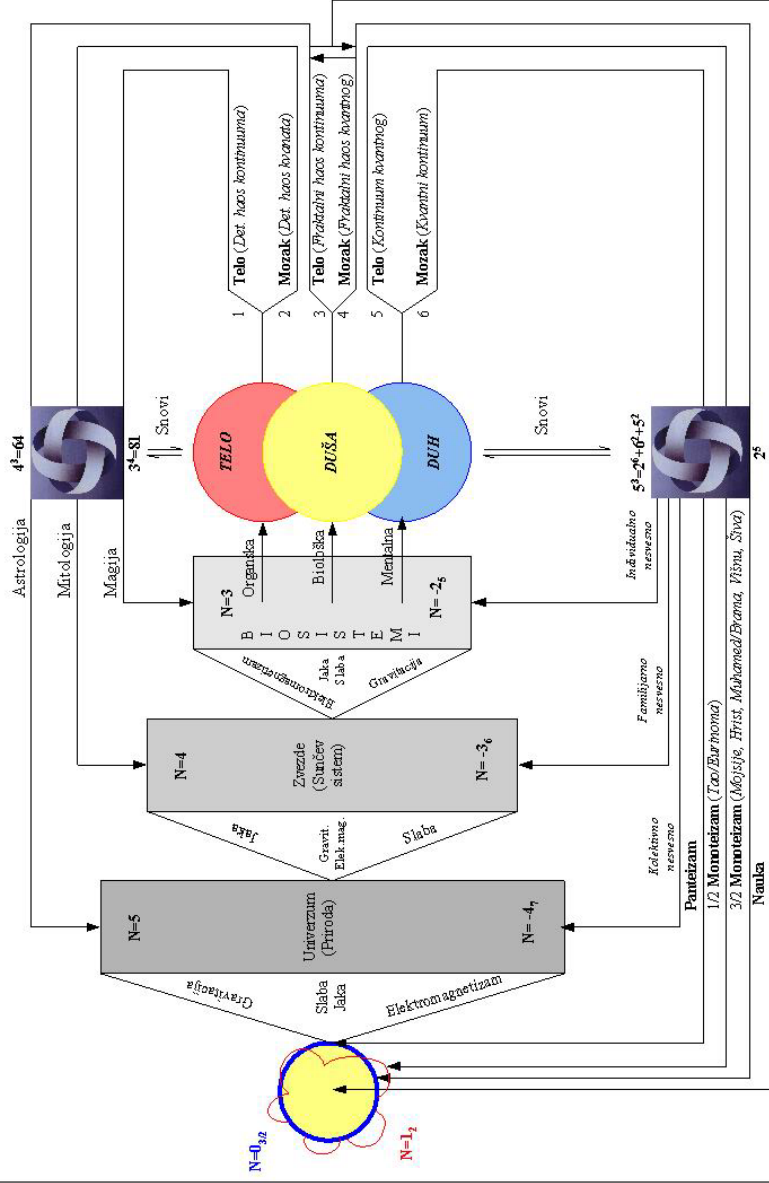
Astrologija
$4^3$=64
Mitologija
$3^4$=81
Magija
Snovi
1 **Telo** (*Det. haos kontinuuma*)
2 **Mozak** (*Det. haos kvanata*)
3 **Telo** (*Fraktalni haos kontinuuma*)
4 **Mozak** (*Fraktalni haos kvantnog*)
5 **Telo** (*Kontinuum kvantnog*)
6 **Mozak** (*Kvantni kontinuum*)
*TELO*
*DUŠA*
*DUH*
Snovi
$5^3=2^6+6^2+5^2$
$2^5$
*Individualno nesvesno*
N=3
Organska
Biološka
Mentalna
B I O S I S T E M I
N=-$2_5$
Elektromagnetizam
Jaka
Slaba
Gravitacija
*Familijarno nesvesno*
N=4
Zvezde (Sunčev sistem)
N=-$3_6$
Jaka
Gravit.
Elek.mag.
Slaba
*Kolektivno nesvesno*
N=5
Univerzum (Priroda)
N=-$4_7$
Gravitacija
Slaba
Jaka
Elektromagnetizam
**Panteizam**
1/2 **Monoteizam** (*Tao/Burhoma*)
3/2 **Monoteizam** (*Mojsije, Hrist, Muhamed/Brama, Višnu, Šiva*)
**Nauka**
**N=$0_{3/2}$**
**N=$1_2$**